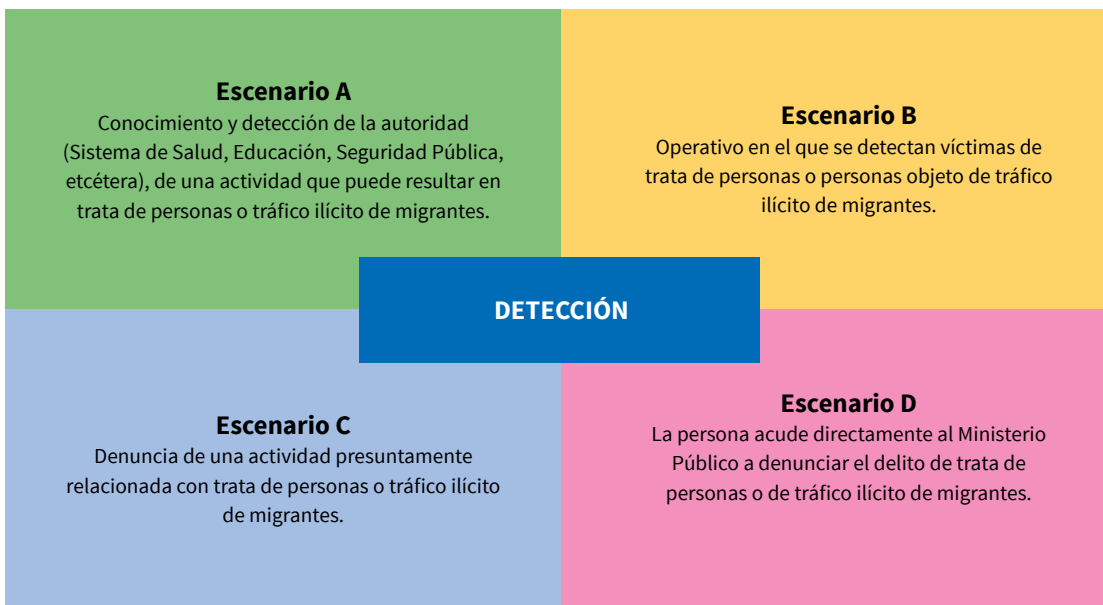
**Escenario A**
Conocimiento y detección de la autoridad (Sistema de Salud, Educación, Seguridad Pública, etcétera), de una actividad que puede resultar en trata de personas o tráfico ilícito de migrantes.

**Escenario B**
Operativo en el que se detectan víctimas de trata de personas o personas objeto de tráfico ilícito de migrantes.

DETECCIÓN

**Escenario C**
Denuncia de una actividad presuntamente relacionada con trata de personas o tráfico ilícito de migrantes.

**Escenario D**
La persona acude directamente al Ministerio Público a denunciar el delito de trata de personas o de tráfico ilícito de migrantes.